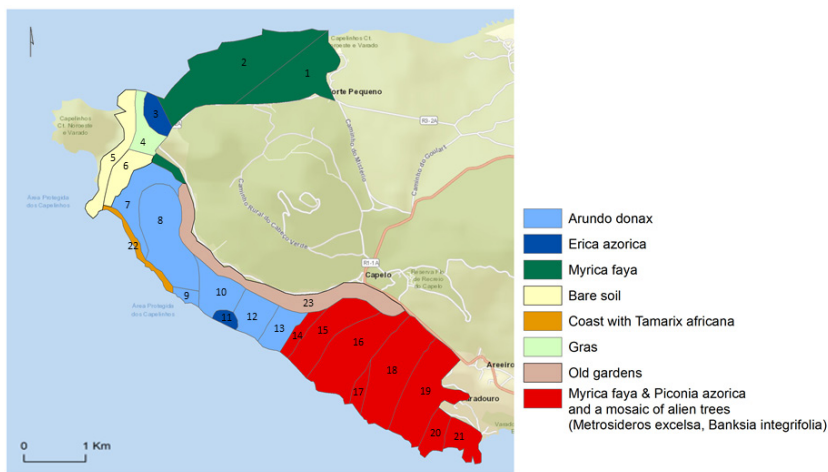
Capelinhos Ct. Norte e Varadio

2
1

Norte Pequeno

R1-2A

Caminho do Mirateca

Caminho do Cabrito

3
4
5
6
7
8

Capelinhos Ct. Norte e Varadio

Área Protegida dos Capelinhos

Caminho Rural do Cabeço Verde

22

Capelo

R1-1A

Área Protegida dos Capelinhos

9
10
11
12
13
14
15
16
17
18
19
20
21
23

Areeiro

Varadouro

0
1 Km

Arundo donax
Erica azorica
Myrica faya
Bare soil
Coast with Tamarix africana
Gras
Old gardens
Myrica faya & Piconia azorica and a mosaic of alien trees (Metrosideros excelsa, Banksia integrifolia)